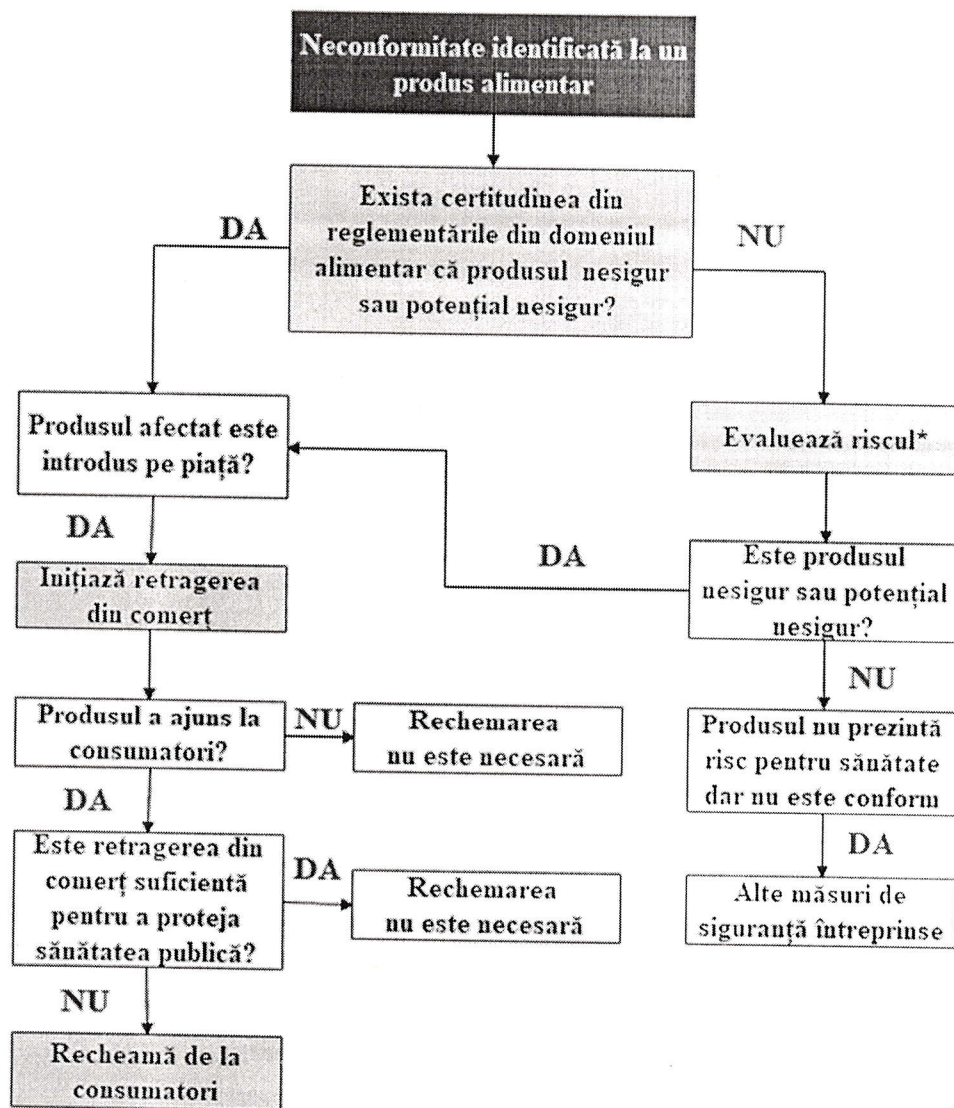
Neconformitate identificată la un produs alimentar

Exista certitudinea din reglementările din domeniul alimentar că produsul nesigur sau potențial nesigur?

DA

NU

Produsul afectat este introdus pe piață?

Evaluează riscul*

DA

Inițiază retragerea din comerț

DA

Este produsul nesigur sau potențial nesigur?

NU

Produsul a ajuns la consumatori?

NU

Rechemarea nu este necesară

Produsul nu prezintă risc pentru sănătate dar nu este conform

DA

DA

Este retragerea din comerț suficientă pentru a proteja sănătatea publică?

DA

Rechemarea nu este necesară

Alte măsuri de siguranță întreprinse

NU

Recheamă de la consumatori